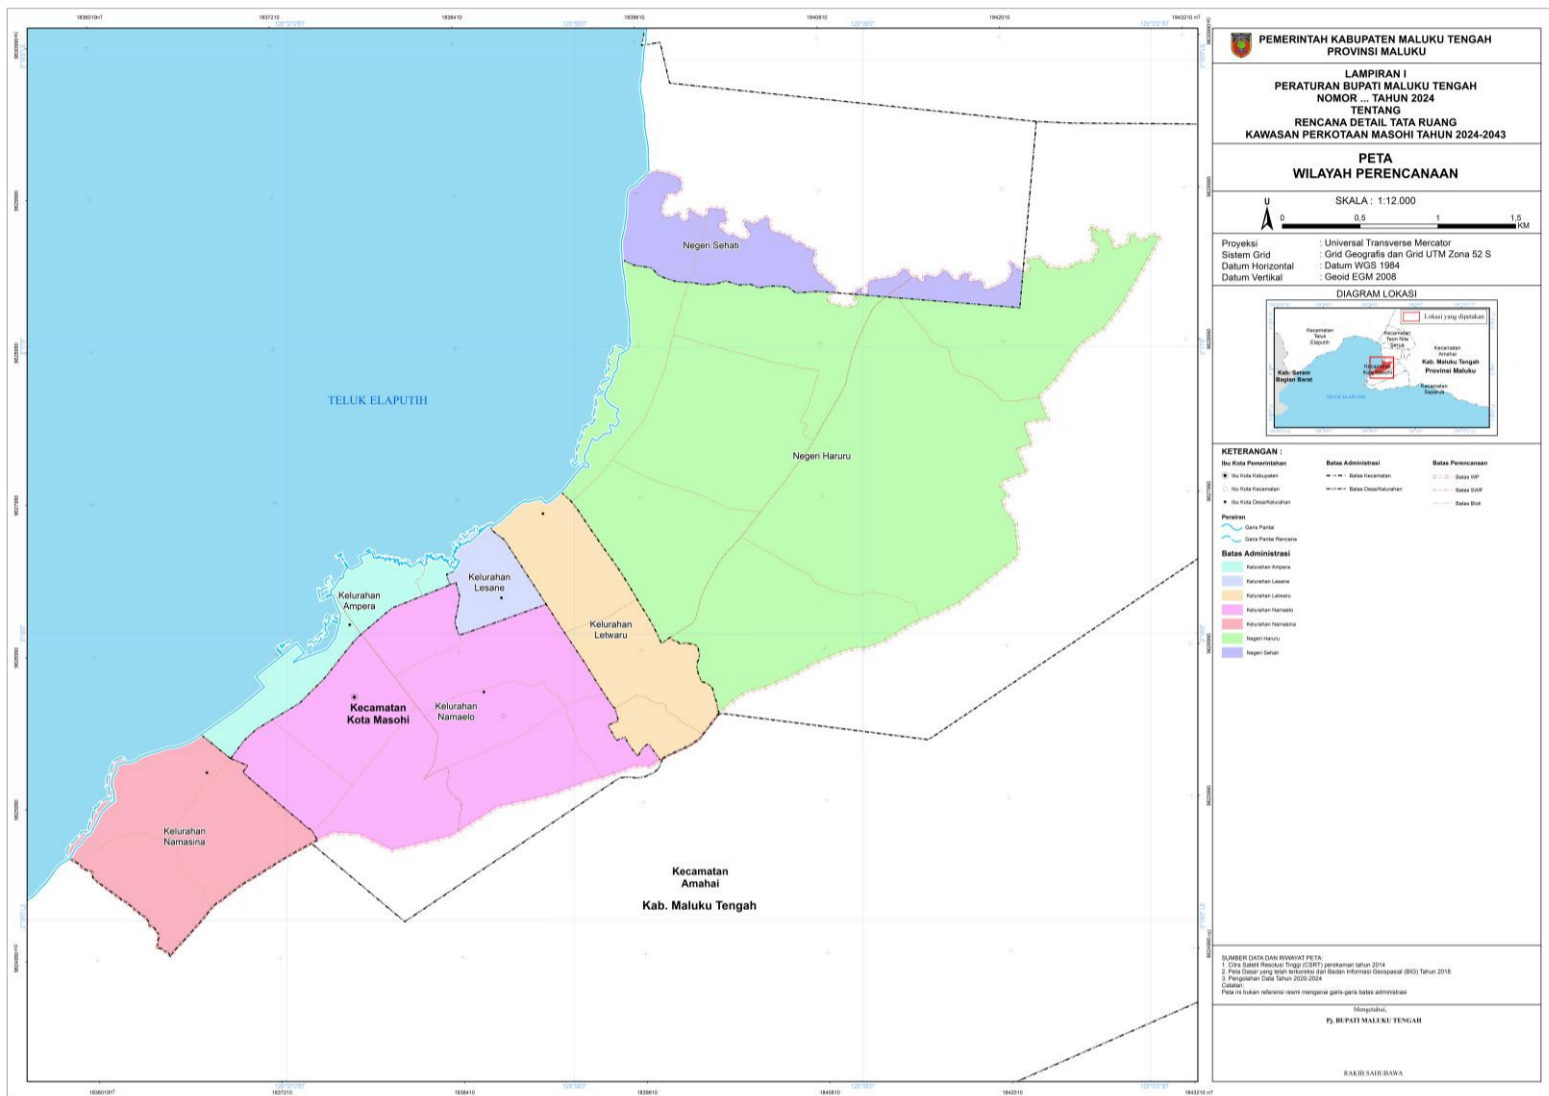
PEMERINTAH KABUPATEN MALUKU TENGAH
PROVINSI MALUKU

LAMPIRAN I
PERATURAN BUPATI MALUKU TENGAH
NOMOR ... TAHUN 2024
TENTANG
RENCANA DETAIL TATA RUANG
KAWASAN PERKOTAAN MASOHI TAHUN 2024-2043

PETA
WILAYAH PERENCANAAN

SKALA : 1:12.000
U
0 0,5 1 1,5 KM

Proyeksi : Universal Transverse Mercator
Sistem Grid : Grid Geografis dan Grid UTM Zona 52 S
Datum Horizontal : Datum WGS 1984
Datum Vertikal : Geoid EGM 2008

DIAGRAM LOKASI
Lokasi yang dipetakan
Kecamatan Teluk Elpaputih
Kecamatan Teon Nila Serua
Kecamatan Amahai
Kab. Maluku Tengah
Provinsi Maluku
Kab. Seram Bagian Barat
Kecamatan Kota Masohi
Kecamatan Saparua
TELUK ELAPUTIH

KETERANGAN :
Ibu Kota Pemerintahan
Ibu Kota Kabupaten
Ibu Kota Kecamatan
Ibu Kota Desa/Kelurahan
Batas Administrasi
Batas Kecamatan
Batas Desa/Kelurahan
Batas Perencanaan
Batas WP
Batas SWP
Batas Blok
Perairan
Garis Pantai
Garis Pantai Rencana
Batas Administrasi
Kelurahan Ampera
Kelurahan Lesane
Kelurahan Letwaru
Kelurahan Namaelo
Kelurahan Namasina
Negeri Haruru
Negeri Sehati

SUMBER DATA DAN RIWAYAT PETA:
1. Citra Satelit Resolusi Tinggi (CSRT) perekaman tahun 2014
2. Peta Dasar yang telah terkoreksi dari Badan Informasi Geospasial (BIG) Tahun 2018
3. Pengolahan Data Tahun 2020-2024
Catatan:
Peta ini bukan referensi resmi mengenai garis-garis batas administrasi

Mengetahui,
PJ. BUPATI MALUKU TENGAH

RAKIB SAHUBAWA

TELUK ELAPUTIH
Negeri Sehati
Negeri Haruru
Kelurahan Lesane
Kelurahan Ampera
Kelurahan Letwaru
Kecamatan Kota Masohi
Kelurahan Namaelo
Kelurahan Namasina
Kecamatan Amahai
Kab. Maluku Tengah